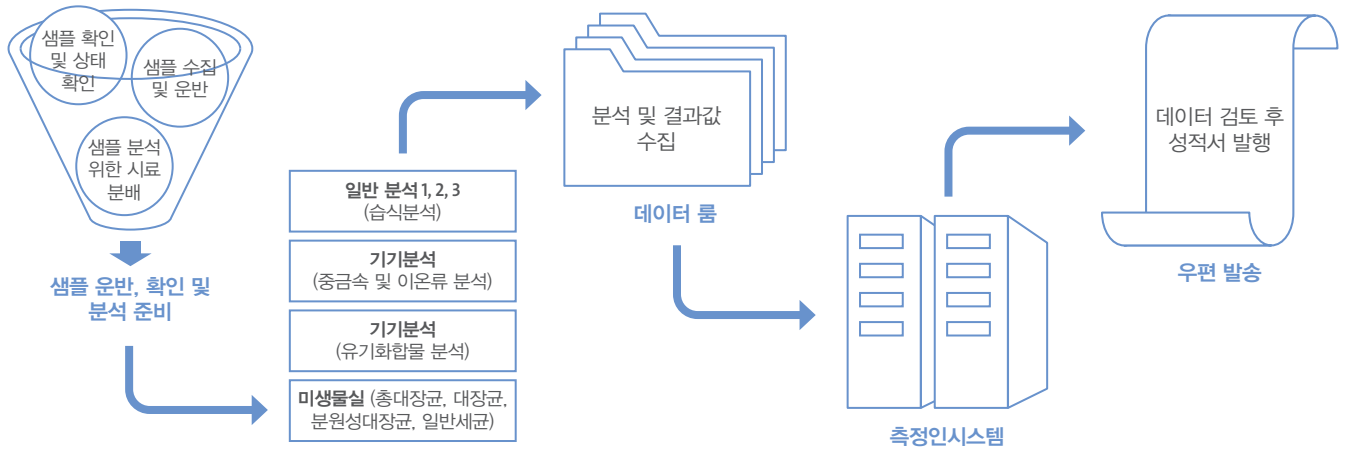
샘플 확인 및 상태 확인

샘플 수집 및 운반

샘플 분석 위한 시료 분배

샘플 운반, 확인 및 분석 준비

일반 분석 1, 2, 3
(습식분석)

기기분석
(중금속 및 이온류 분석)

기기분석
(유기화합물 분석)

미생물실 (총대장균, 대장균, 분원성대장균, 일반세균)

분석 및 결과값 수집

데이터 룸

측정인시스템

데이터 검토 후 성적서 발행

우편 발송